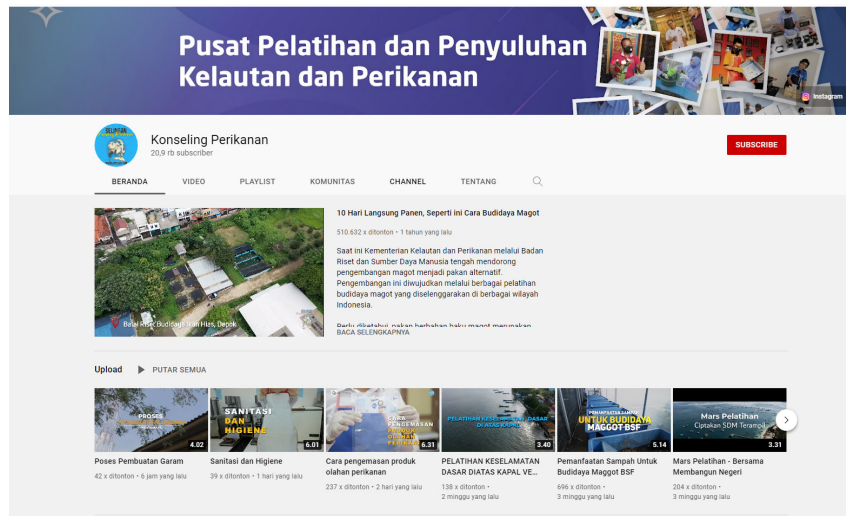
Pusat Pelatihan dan Penyuluhan Kelautan dan Perikanan

Instagram

Konseling Perikanan
20,9 rb subscriber

SUBSCRIBE

BERANDA | VIDEO | PLAYLIST | KOMUNITAS | CHANNEL | TENTANG

Balai Riset Budidaya Ikan Hias, Depok

10 Hari Langsung Panen, Seperti ini Cara Budidaya Magot
510.632 x ditonton • 1 tahun yang lalu

Saat ini Kementerian Kelautan dan Perikanan melalui Badan Riset dan Sumber Daya Manusia tengah mendorong pengembangan magot menjadi pakan alternatif. Pengembangan ini diwujudkan melalui berbagai pelatihan budidaya magot yang diselenggarakan di berbagai wilayah Indonesia.

Perlu diketahui, pakan berbahan baku magot merupakan

BACA SELENGKAPNYA

Upload ▶ PUTAR SEMUA

PROSES 4.02
Poses Pembuatan Garam
42 x ditonton • 6 jam yang lalu

SANITASI DAN HIGIENE 6.01
Sanitasi dan Higiene
39 x ditonton • 1 hari yang lalu

CARA PENGEMASAN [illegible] 6.31
Cara pengemasan produk olahan perikanan
237 x ditonton • 2 hari yang lalu

PELATIHAN KESELAMATAN DASAR DI ATAS KAPAL 3.40
PELATIHAN KESELAMATAN DASAR DIATAS KAPAL VE...
138 x ditonton • 2 minggu yang lalu

PEMANFAATAN SAMPAH UNTUK BUDIDAYA MAGGOT BSF 5.14
Pemanfaatan Sampah Untuk Budidaya Maggot BSF
696 x ditonton • 3 minggu yang lalu

Mars Pelatihan Ciptakan SDM Terampil 3.31
Mars Pelatihan - Bersama Membangun Negeri
204 x ditonton • 3 minggu yang lalu